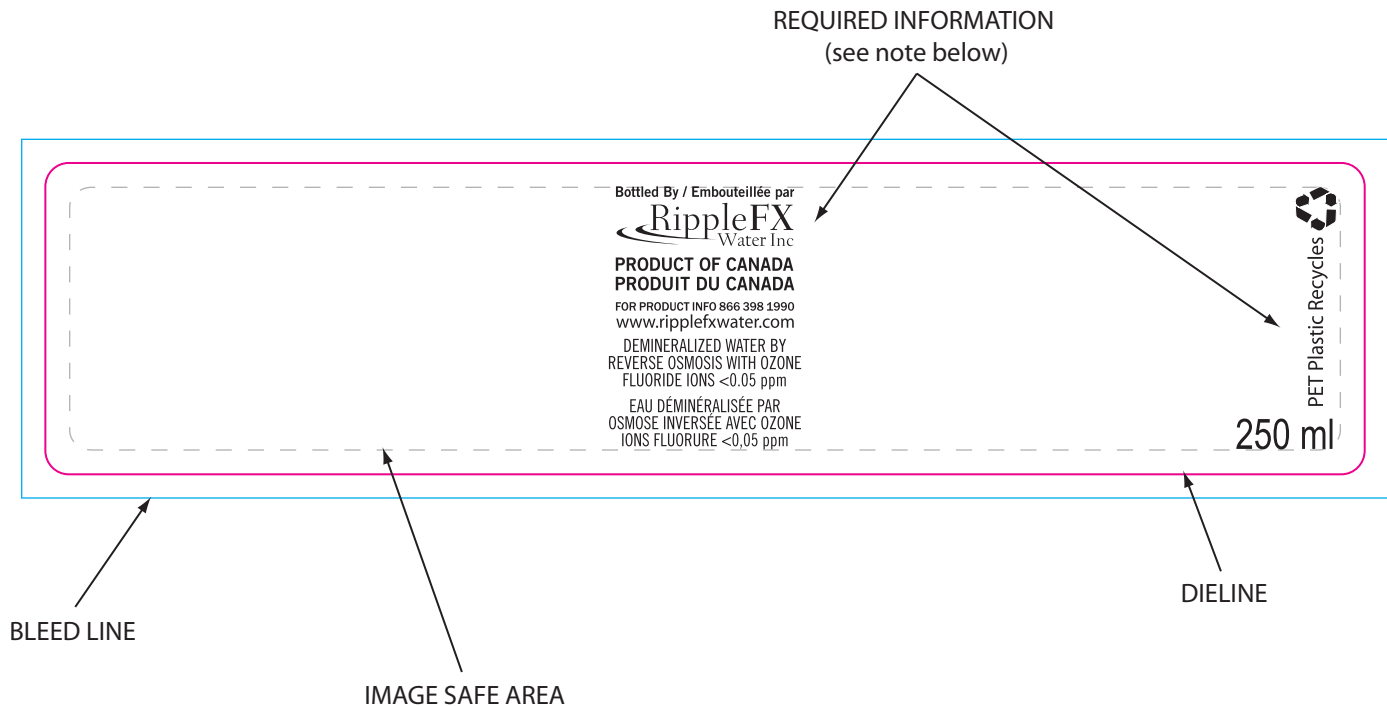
REQUIRED INFORMATION
(see note below)

Bottled By / Embouteillée par
RippleFX
Water Inc

PRODUCT OF CANADA
PRODUIT DU CANADA

FOR PRODUCT INFO 866 398 1990
www.ripplefxwater.com

DEMINERALIZED WATER BY
REVERSE OSMOSIS WITH OZONE
FLUORIDE IONS <0.05 ppm

EAU DÉMINÉRALISÉE PAR
OSMOSE INVERSÉE AVEC OZONE
IONS FLUORURE <0,05 ppm

PET Plastic Recycles

250 ml

BLEED LINE

IMAGE SAFE AREA

DIELINE